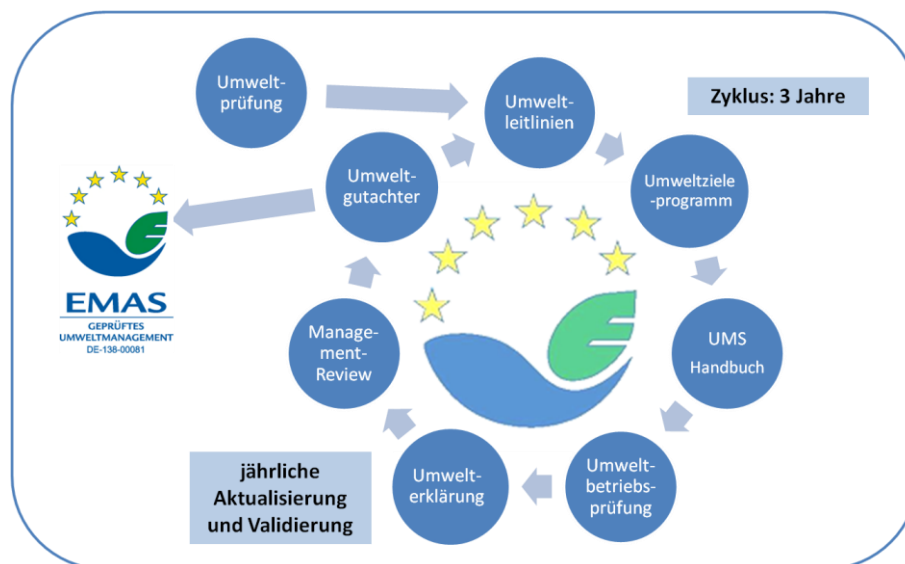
Umweltprüfung

Umweltleitlinien

Zyklus: 3 Jahre

Umweltgutachter

Umweltziele-programm

EMAS
GEPRÜFTES UMWELTMANAGEMENT
DE-138-00081

UMS Handbuch

Management-Review

Umweltbetriebsprüfung

Umwelterklärung

jährliche Aktualisierung und Validierung